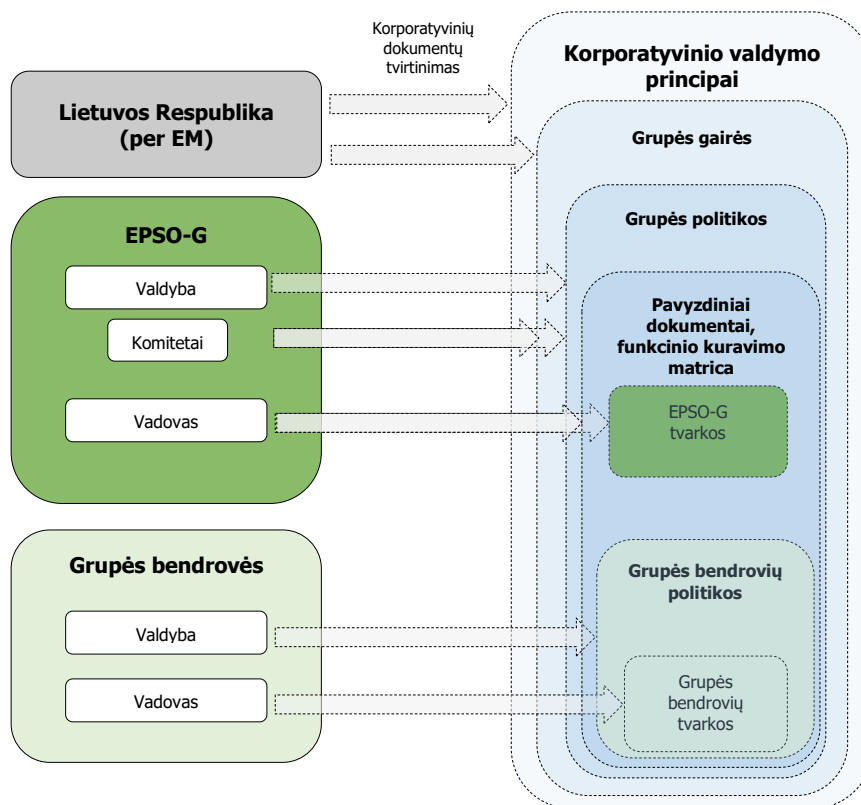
Korporatyvinių dokumentų tvirtinimas

Lietuvos Respublika (per EM)

Korporatyvinio valdymo principai

Grupės gairės

EPSO-G

Valdyba

Komitetai

Vadovas

Grupės politikos

Pavyzdiniai dokumentai, funkcinio kuravimo matrica

EPSO-G tvarkos

Grupės bendrovės

Valdyba

Vadovas

Grupės bendrovių politikos

Grupės bendrovių tvarkos